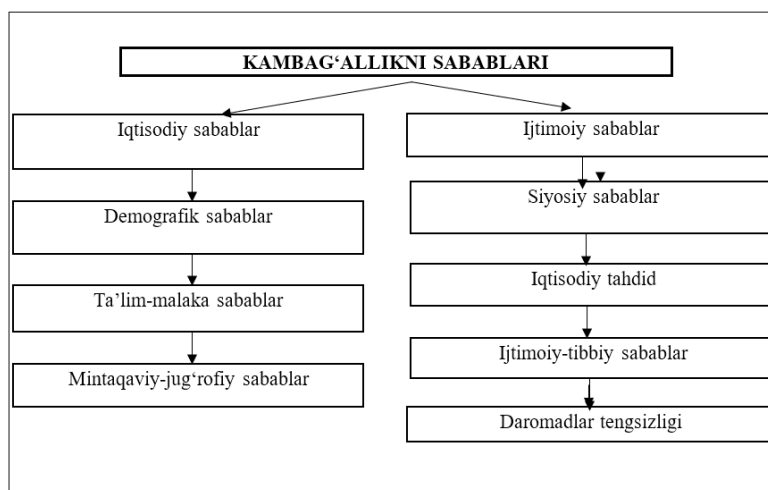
KAMBAG‘ALLIKNI SABABLARI

Iqtisodiy sabablar

Demografik sabablar

Ta’lim-malaka sabablar

Mintaqaviy-jug‘rofiy sabablar

Ijtimoiy sabablar

Siyosiy sabablar

Iqtisodiy tahdid

Ijtimoiy-tibbiy sabablar

Daromadlar tengsizligi